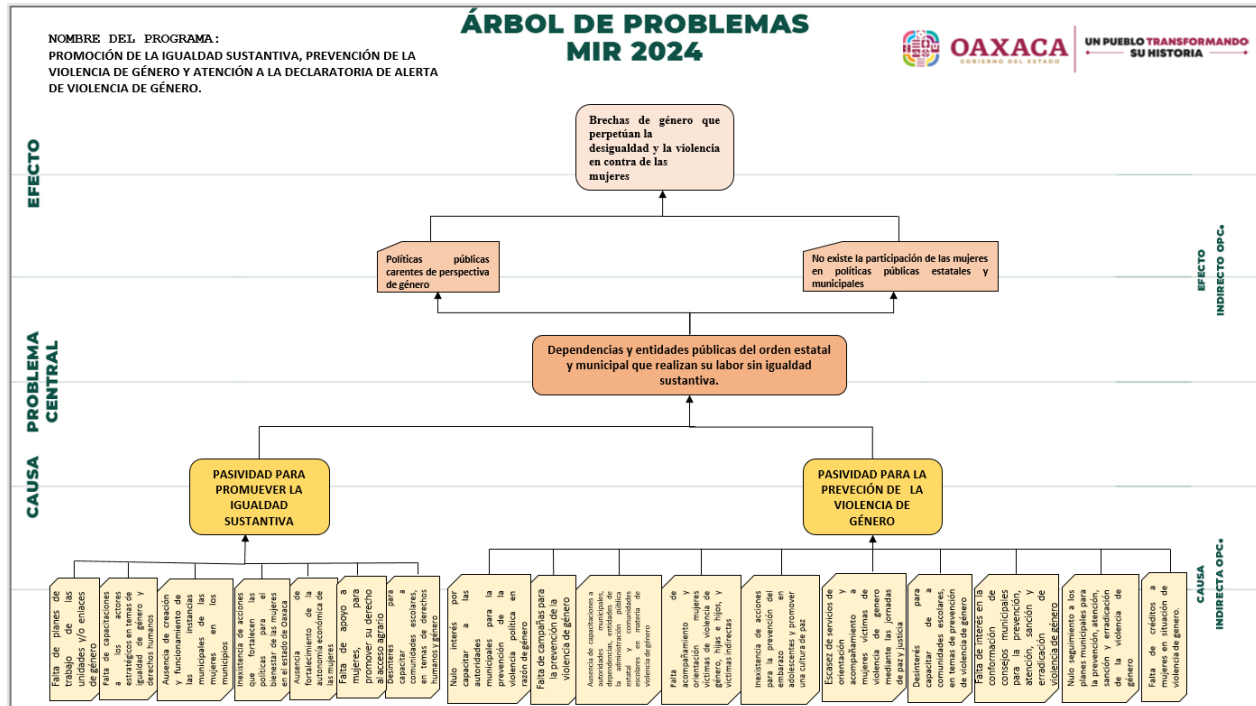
NOMBRE DEL PROGRAMA:
PROMOCIÓN DE LA IGUALDAD SUSTANTIVA, PREVENCIÓN DE LA VIOLENCIA DE GÉNERO Y ATENCIÓN A LA DECLARATORIA DE ALERTA DE VIOLENCIA DE GÉNERO.

ÁRBOL DE PROBLEMAS
MIR 2024

OAXACA
GOBIERNO DEL ESTADO
UN PUEBLO TRANSFORMANDO SU HISTORIA

EFECTO

Brechas de género que perpetúan la desigualdad y la violencia en contra de las mujeres

Políticas públicas carentes de perspectiva de género

No existe la participación de las mujeres en políticas públicas estatales y municipales

EFECTO INDIRECTO OPC.

PROBLEMA CENTRAL

Dependencias y entidades públicas del orden estatal y municipal que realizan su labor sin igualdad sustantiva.

CAUSA

PASIVIDAD PARA PROMUEVER LA IGUALDAD SUSTANTIVA

PASIVIDAD PARA LA PREVECIÓN DE LA VIOLENCIA DE GÉNERO

CAUSA INDIRECTA OPC.

Falta de planes de trabajo de las unidades y/o enlaces de género

Falta de capacitaciones a los actores estratégicos en temas de igualdad de género y derechos humanos

Ausencia de creación y funcionamiento de las instancias municipales de las mujeres en los municipios

Inexistencia de acciones que fortalecen las políticas para el bienestar de las mujeres en el estado de Oaxaca

Ausencia de fortalecimiento de la autonomía económica de las mujeres

Falta de apoyo a mujeres, para promover su derecho al acceso agrario

Desinterés para capacitar a comunidades escolares, en temas de derechos humanos y género

Nulo interés por capacitar a las autoridades municipales para la prevención de violencia política en razón de género

Falta de campañas para la prevención de la violencia de género

Ausencia de capacitaciones a autoridades municipales, dependencias, entidades de la administración pública estatal y comunidades escolares en materia de violencia de género

Falta de acompañamiento y orientación mujeres víctimas de violencia de género, hijas e hijos, y víctimas indirectas

Inexistencia de acciones para la prevención del embarazo en adolescentes y promover una cultura de paz

Escasez de servicios de orientación y acompañamiento a mujeres víctimas de violencia de género mediante las jornadas de paz y justicia

Desinterés para capacitar a comunidades escolares, en temas de prevención de violencia de género

Falta de interés en la conformación de consejos municipales para la prevención, atención, sanción y erradicación de la violencia de género

Nulo seguimiento a los planes municipales para la prevención, atención, sanción y erradicación de la violencia de género

Falta de créditos a mujeres en situación de violencia de género.